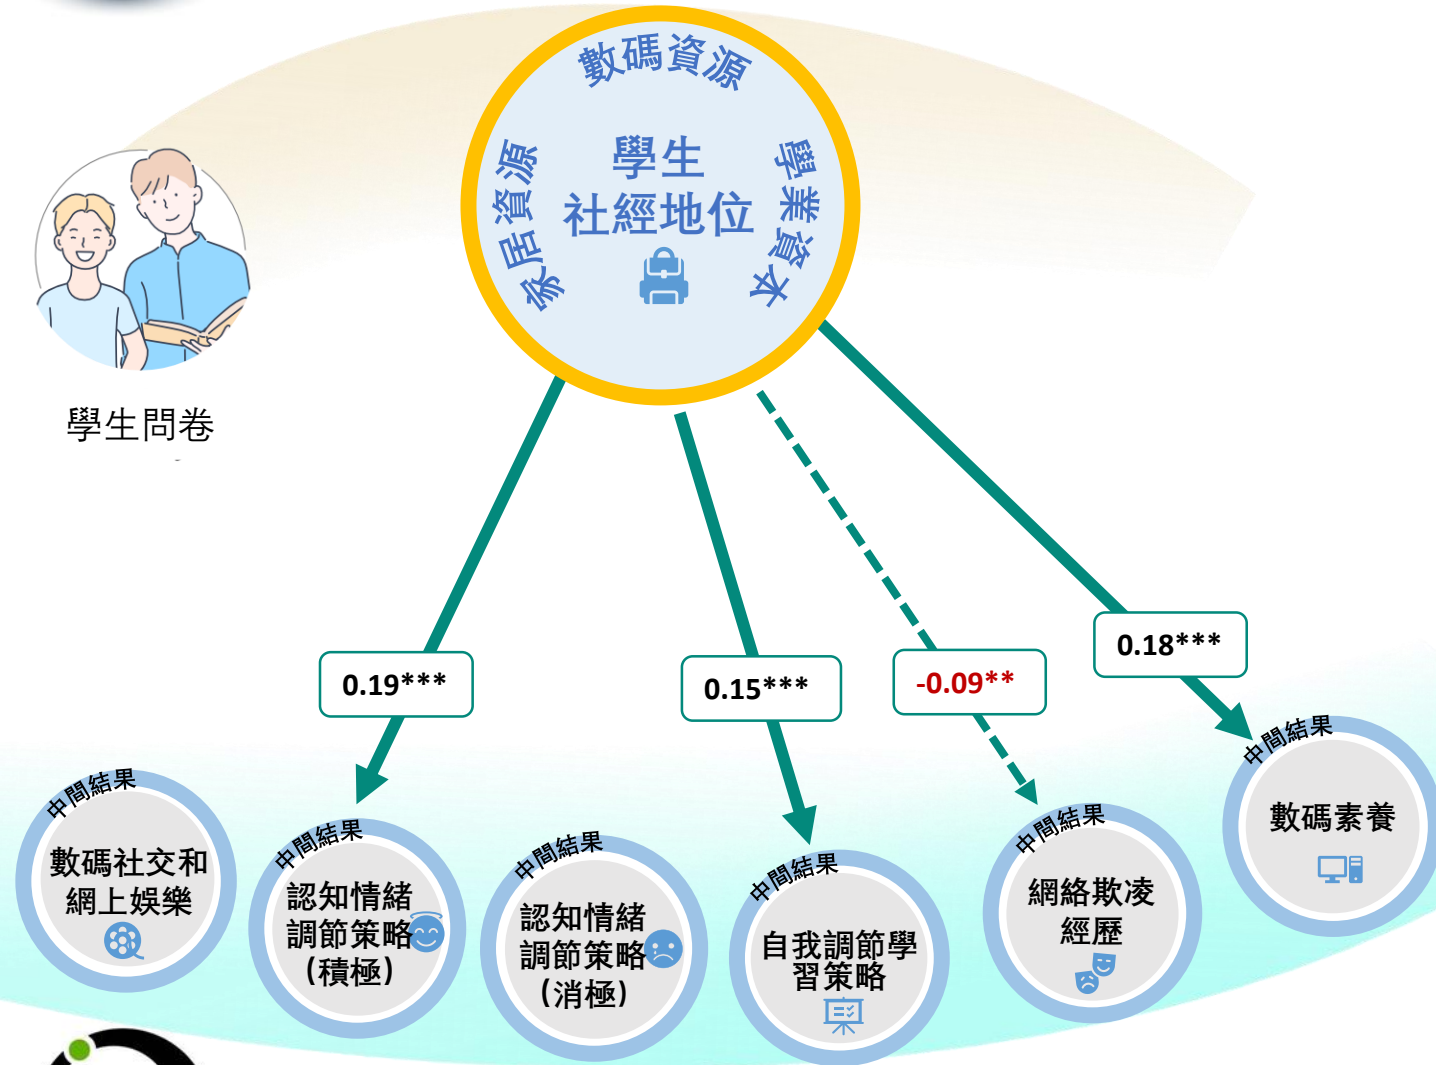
數碼資源

家居資源

學生
社經地位

學業資本

學生問卷

0.19***

0.15***

-0.09**

0.18***

中間結果
數碼社交和網上娛樂

中間結果
認知情緒調節策略(積極)

中間結果
認知情緒調節策略(消極)

中間結果
自我調節學習策略

中間結果
網絡欺凌經歷

中間結果
數碼素養